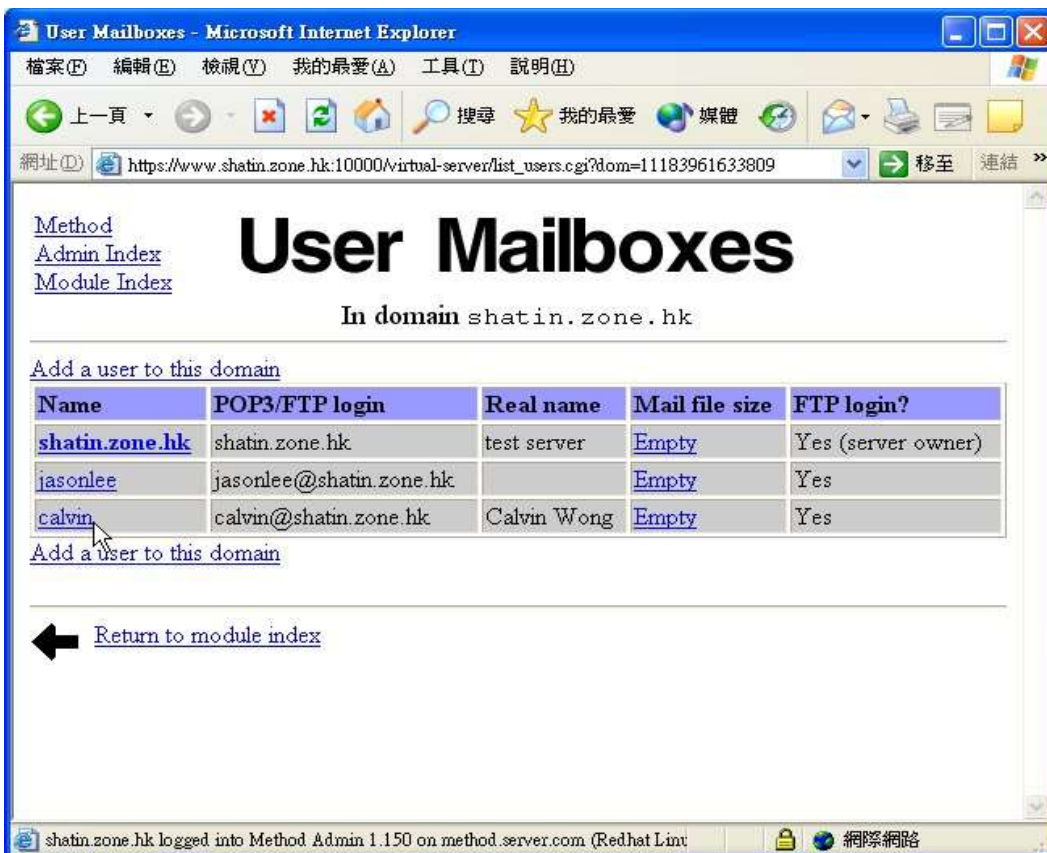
User Mailboxes - Microsoft Internet Explorer

檔案(F) 編輯(E) 檢視(V) 我的最愛(A) 工具(T) 說明(H)

上一頁 搜尋 我的最愛 媒體

網址(D) https://www.shatin.zone.hk:10000/virtual-server/list_users.cgi?dom=11183961633809 移至 連結

Method
Admin Index
Module Index

User Mailboxes

In domain shatin.zone.hk

Add a user to this domain

| Name | POP3/FTP login | Real name | Mail file size | FTP login? |
|---|---|---|---|---|
| shatin.zone.hk | shatin.zone.hk | test server | Empty | Yes (server owner) |
| jasonlee | jasonlee@shatin.zone.hk | | Empty | Yes |
| calvin | calvin@shatin.zone.hk | Calvin Wong | Empty | Yes |

Add a user to this domain

Return to module index

shatin.zone.hk logged into Method Admin 1.150 on method.server.com (Redhat Linu 網際網路